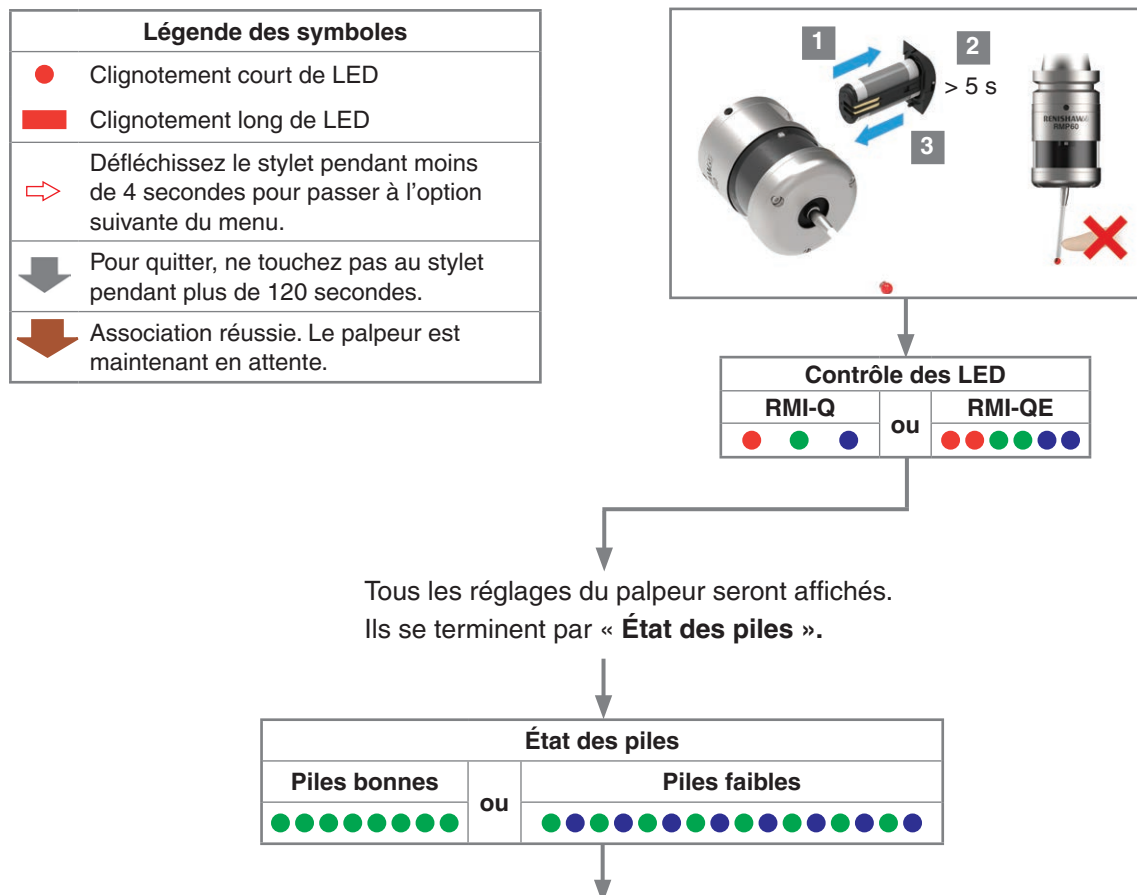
**Légende des symboles**

Clignotement court de LED

Clignotement long de LED

Défléchissez le stylet pendant moins de 4 secondes pour passer à l'option suivante du menu.

Pour quitter, ne touchez pas au stylet pendant plus de 120 secondes.

Association réussie. Le palpeur est maintenant en attente.

1

2

> 5 s

3

RENISHAW RMP60

| Contrôle des LED | | |
|---|---|---|
| RMI-Q | ou | RMI-QE |

Tous les réglages du palpeur seront affichés.
Ils se terminent par « **État des piles ».**

| État des piles | | |
|---|---|---|
| Piles bonnes | ou | Piles faibles |